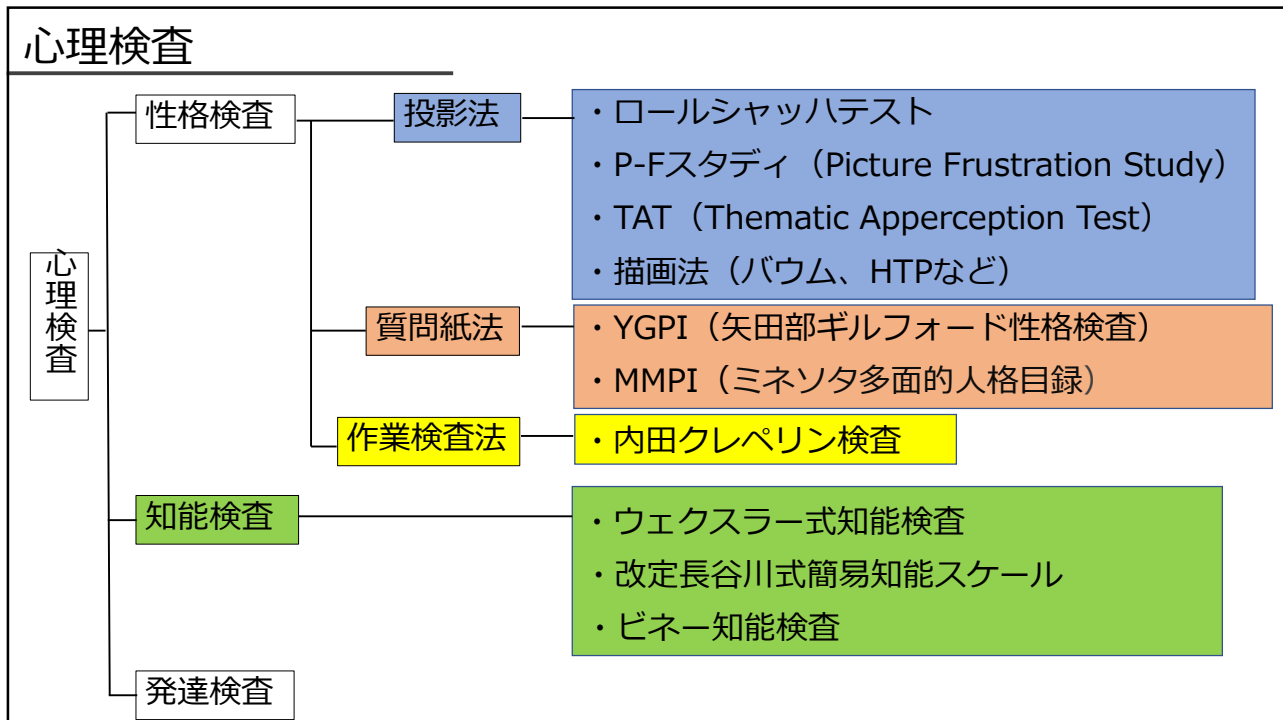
心理検査

心理検査

性格検査

投影法

・ロールシャッハテスト
・P-Fスタディ（Picture Frustration Study）
・TAT（Thematic Apperception Test）
・描画法（バウム、HTPなど）

質問紙法

・YGPI（矢田部ギルフォード性格検査）
・MMPI（ミネソタ多面的人格目録）

作業検査法

・内田クレペリン検査

知能検査

・ウェクスラー式知能検査
・改定長谷川式簡易知能スケール
・ビネー知能検査

発達検査